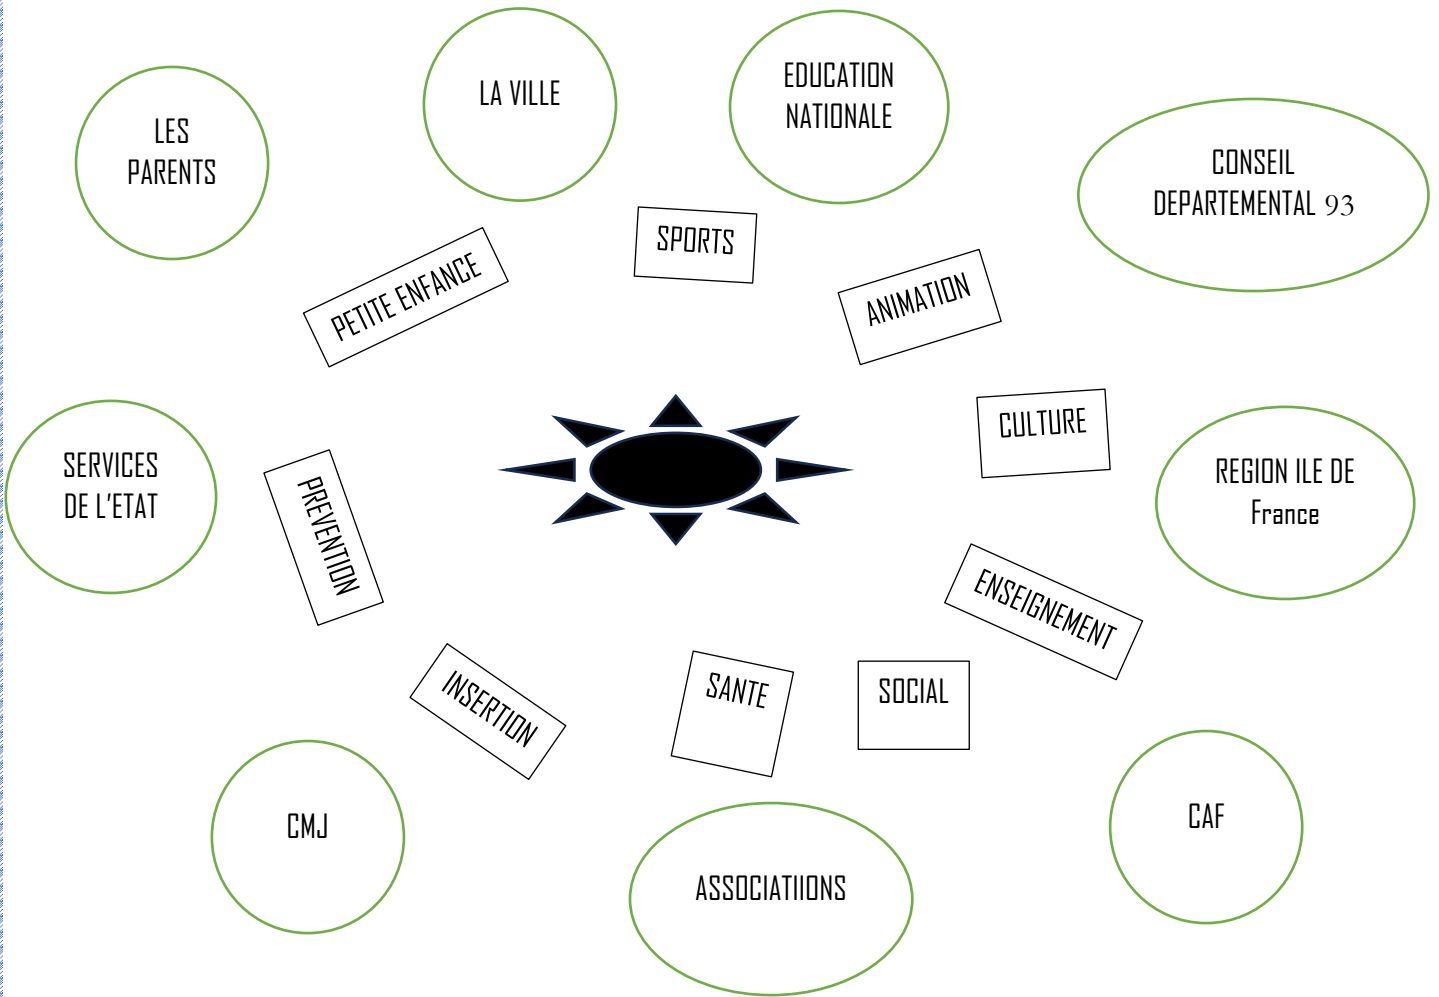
LES PARENTS

LA VILLE

EDUCATION NATIONALE

CONSEIL DEPARTEMENTAL 93

SPORTS

PETITE ENFANCE

ANIMATION

CULTURE

SERVICES DE L'ETAT

PREVENTION

REGION ILE DE France

ENSEIGNEMENT

INSERTION

SANTE

SOCIAL

CMJ

ASSOCIATIIONS

CAF